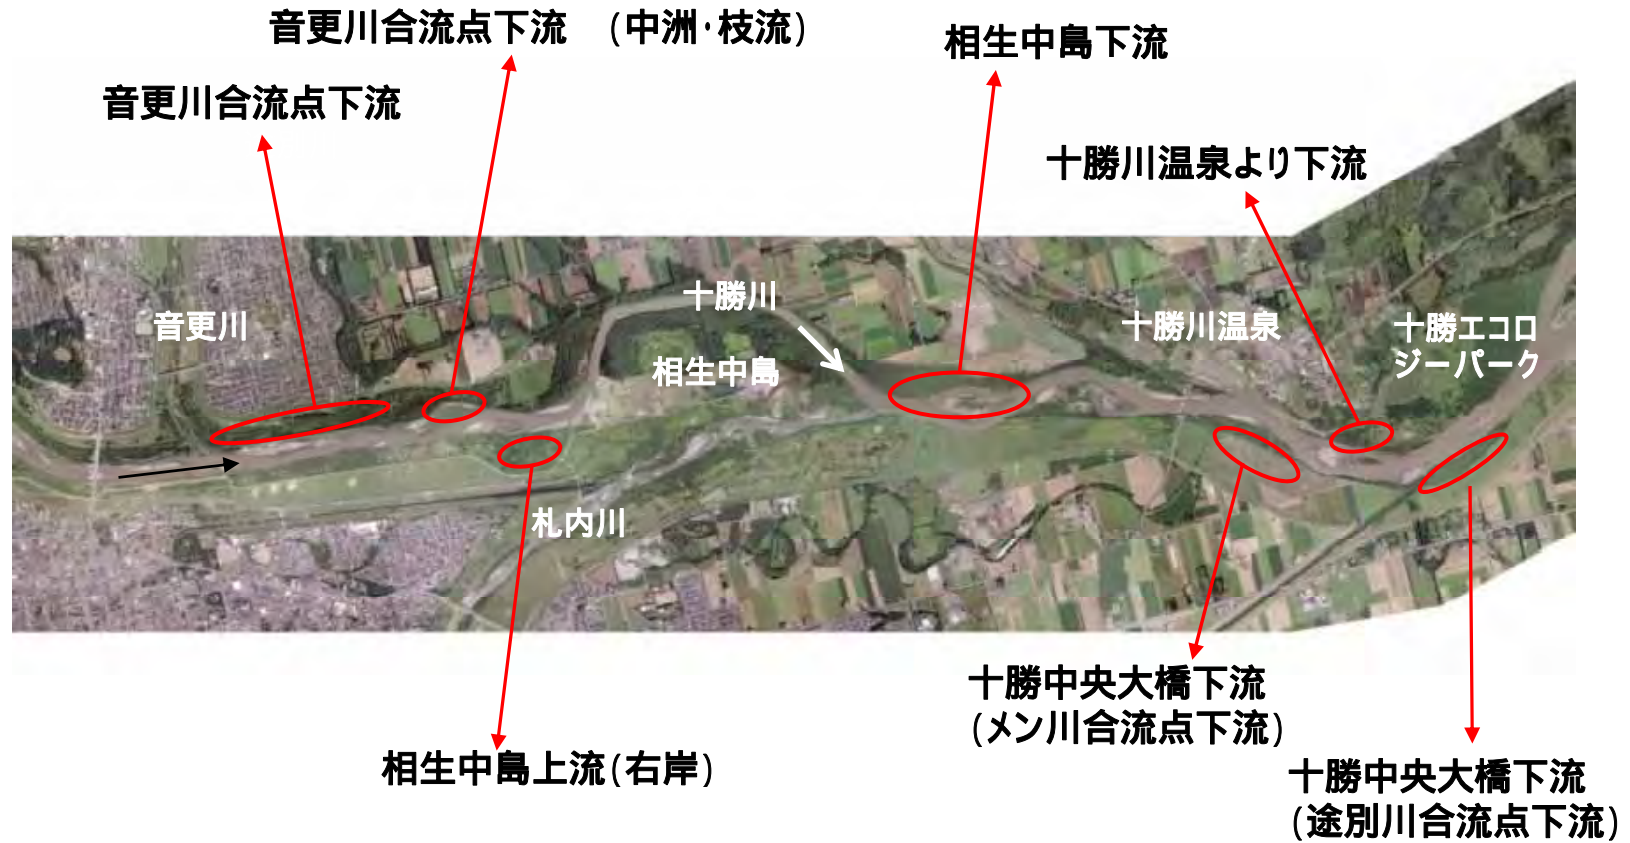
音更川合流点下流　（中洲･枝流）

相生中島下流

音更川合流点下流

十勝川温泉より下流

十勝川

音更川

相生中島

十勝川温泉

十勝エコロジーパーク

札内川

十勝中央大橋下流
（メン川合流点下流）

相生中島上流（右岸）

十勝中央大橋下流
（途別川合流点下流）